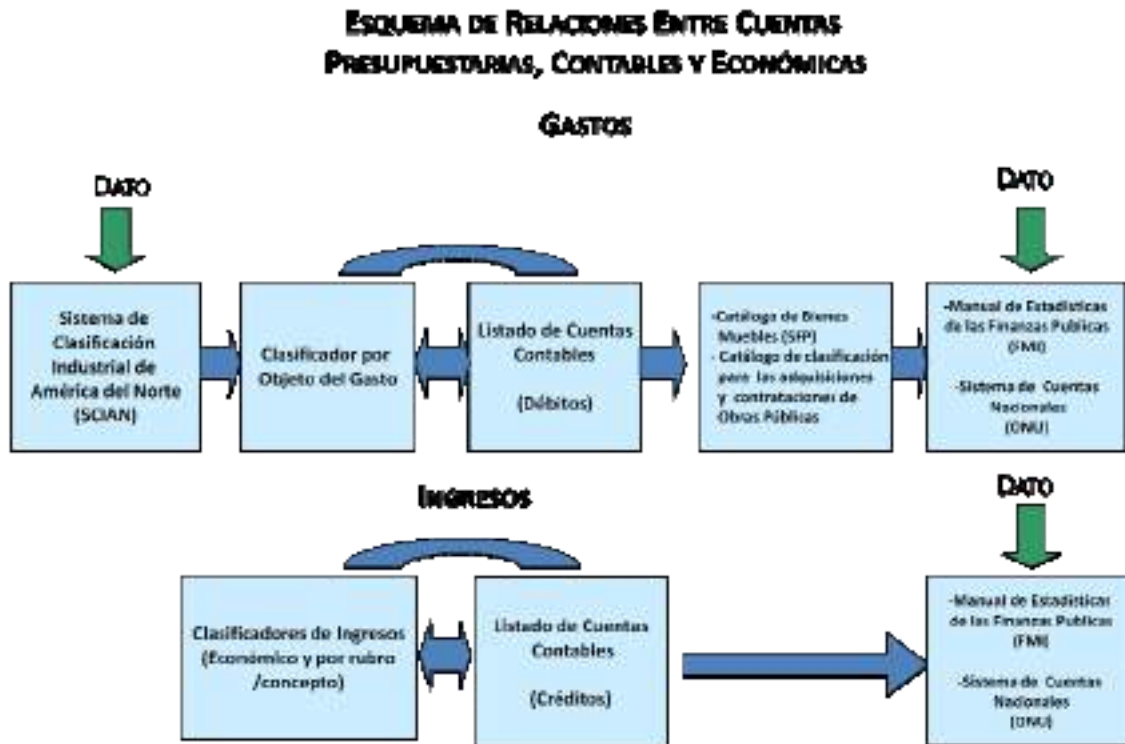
Esquema de Relaciones Entre Cuentas Presupuestarias, Contables y Económicas

Gastos

Dato

Sistema de Clasificación Industrial de América del Norte (SCIAN)

Clasificador por Objeto del Gasto

Listado de Cuentas Contables

(Débitos)

-Catálogo de Bienes Muebles (SFP)
- Catálogo de clasificación para las adquisiciones y contrataciones de Obras Públicas

Dato

-Manual de Estadísticas de las Finanzas Publicas (FMI)

-Sistema de Cuentas Nacionales (ONU)

Ingresos

Dato

Clasificadores de Ingresos (Económico y por rubro /concepto)

Listado de Cuentas Contables

(Créditos)

-Manual de Estadísticas de las Finanzas Publicas (FMI)

-Sistema de Cuentas Nacionales (ONU)